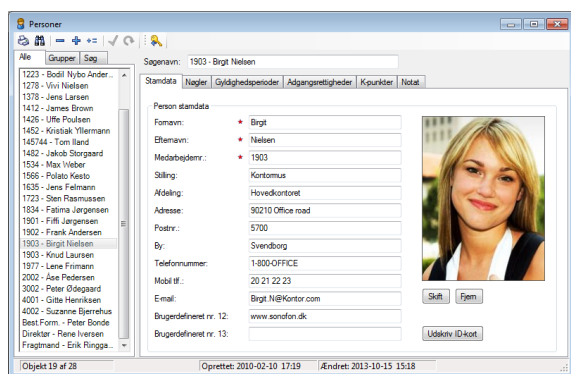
Personer

Alle | Grupper | Søg

Søgenavn: 1903 - Birgit Nielsen

1223 - Bodil Nybo Ander...
1278 - Vivi Nielsen
1378 - Jens Larsen
1412 - James Brown
1426 - Uffe Poulsen
1452 - Kristiak Yllermann
145744 - Tom Illand
1482 - Jakob Storgaard
1534 - Max Weber
1566 - Polato Kesto
1635 - Jens Felmann
1723 - Sten Rasmussen
1834 - Fatima Jørgensen
1901 - Fiffi Jørgensen
1902 - Frank Andersen
1903 - Birgit Nielsen
1903 - Knud Laursen
1977 - Lene Frimann
2002 - Åse Pedersen
3002 - Peter Ødegaard
4001 - Gitte Henriksen
4002 - Suzanne Bjerrehus
Best.Form. - Peter Bonde
Direktør - Rene Iversen
Fragtmand - Erik Ringga...

Stamdata | Nøgler | Gyldighedsperioder | Adgangsrettigheder | K-punkter | Notat

Person stamdata

| | |
|---|---|
| Fornavn: * | Birgit |
| Efternavn: * | Nielsen |
| Medarbejdernr.: * | 1903 |
| Stilling: | Kontormus |
| Afdeling: | Hovedkontoret |
| Adresse: | 90210 Office road |
| Postnr.: | 5700 |
| By: | Svendborg |
| Telefonnummer: | 1-800-OFFICE |
| Mobil tlf.: | 20 21 22 23 |
| E-mail: | Birgit.N@Kontor.com |
| Brugerdefineret nr. 12: | www.sonofon.dk |
| Brugerdefineret nr. 13: | |

Skift | Fjern

Udskriv ID-kort

Objekt 19 af 28 | Oprettet: 2010-02-10 17:19 | Ændret: 2013-10-15 15:18